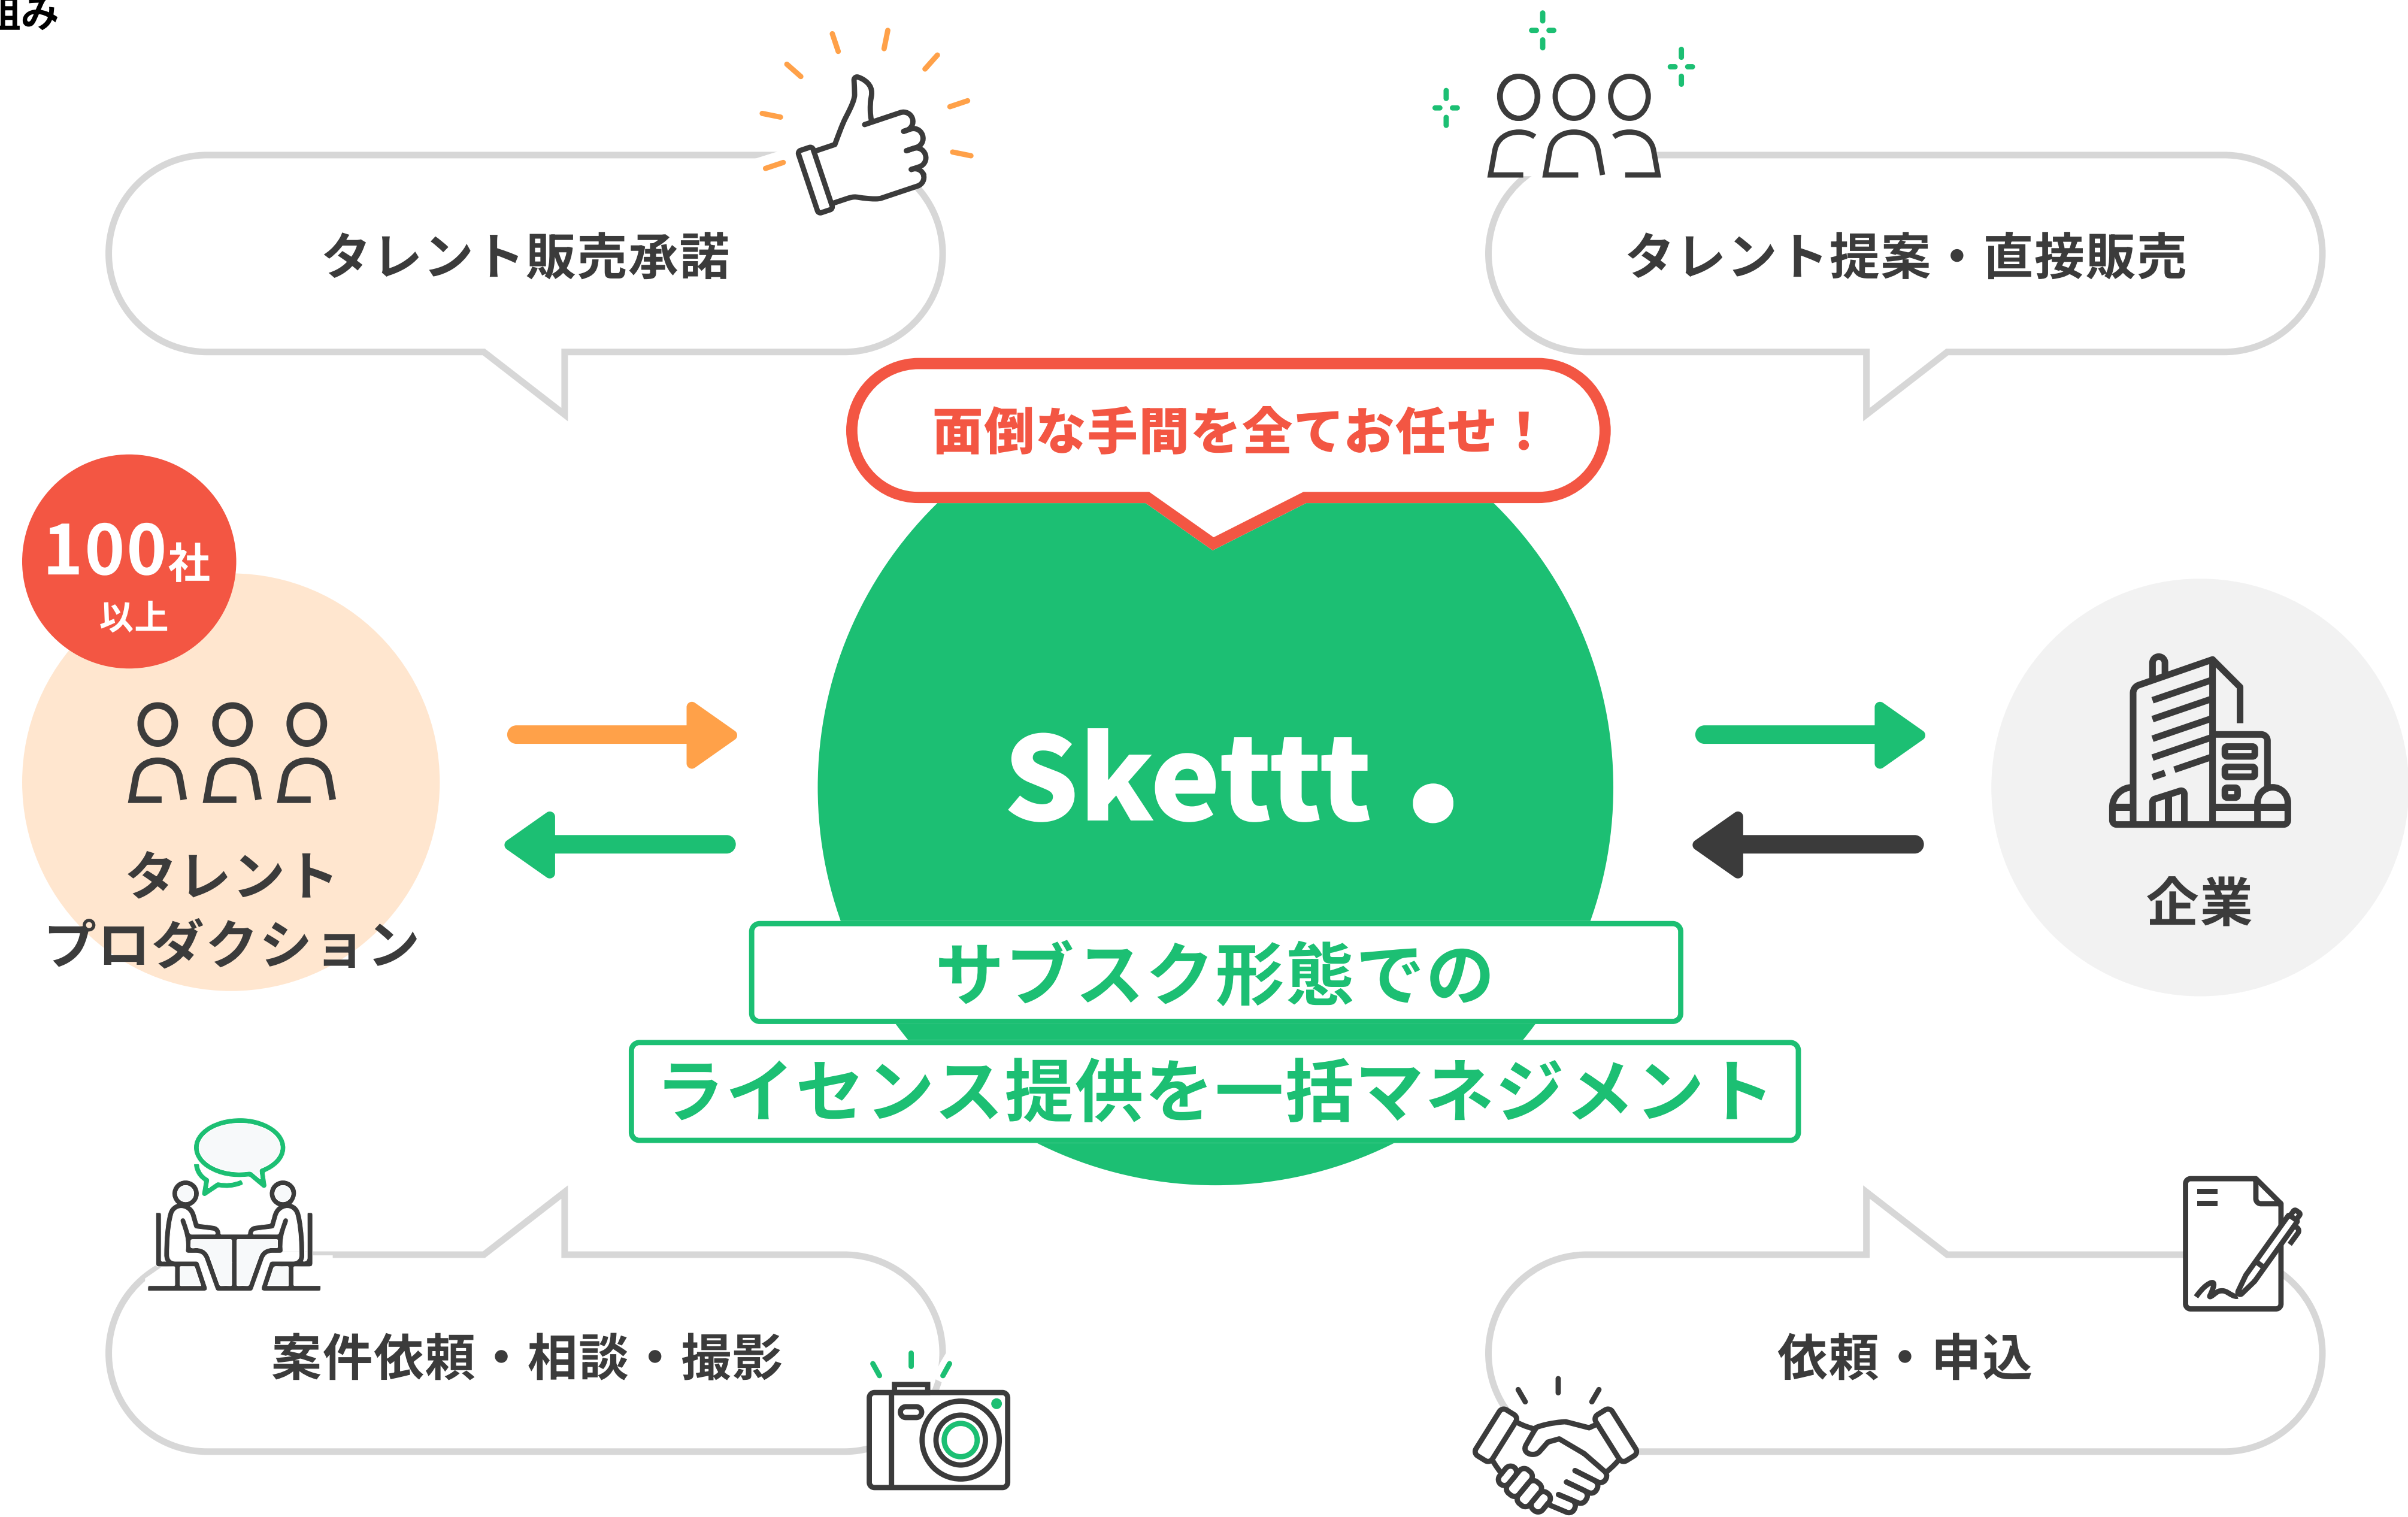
組み

タレント販売承諾

タレント提案・直接販売

面倒な手間を全てお任せ！

100社
以上

タレント
プロダクション

Skettt.

企業

サブスク形態での
ライセンス提供を一括マネジメント

案件依頼・相談・撮影

依頼・申込